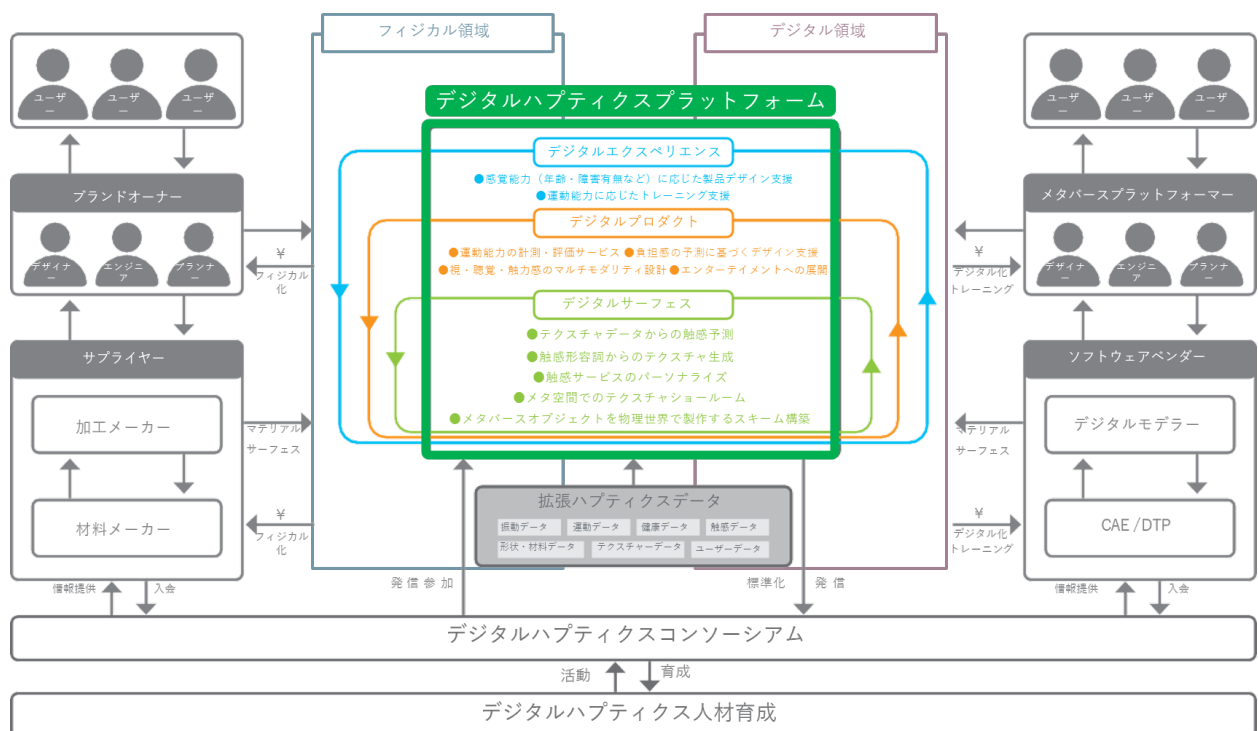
フィジカル領域

デジタル領域

ユーザー

ユーザー

ユーザー

ユーザー

ユーザー

ユーザー

デジタルハプティクスプラットフォーム

デジタルエクスペリエンス

●感覚能力（年齢・障害有無など）に応じた製品デザイン支援
●運動能力に応じたトレーニング支援

デジタルプロダクト

●運動能力の計測・評価サービス ●負担感の予測に基づくデザイン支援
●視・聴覚・触力感のマルチモダリティ設計 ●エンターテイメントへの展開

デジタルサーフェス

●テクスチャデータからの触感予測
●触感形容詞からのテクスチャ生成
●触感サービスのパーソナライズ
●メタ空間でのテクスチャショールーム
●メタバースオブジェクトを物理世界で製作するスキーム構築

ブランドオーナー

デザイナー

エンジニア

プランナー

¥

フィジカル化

サプライヤー

加工メーカー

マテリアル

サーフェス

材料メーカー

¥

フィジカル化

メタバースプラットフォーマー

デザイナー

エンジニア

プランナー

¥

デジタル化

トレーニング

ソフトウェアベンダー

デジタルモデラー

マテリアル

サーフェス

CAE / DTP

¥

デジタル化

トレーニング

拡張ハプティクスデータ

| 振動データ | 運動データ | 健康データ | 触感データ |
|---|---|---|---|
| 形状・材料データ | テクスチャーデータ | ユーザーデータ | |

情報提供

入会

発信参加

標準化

発信

情報提供

入会

デジタルハプティクスコンソーシアム

活動

育成

デジタルハプティクス人材育成